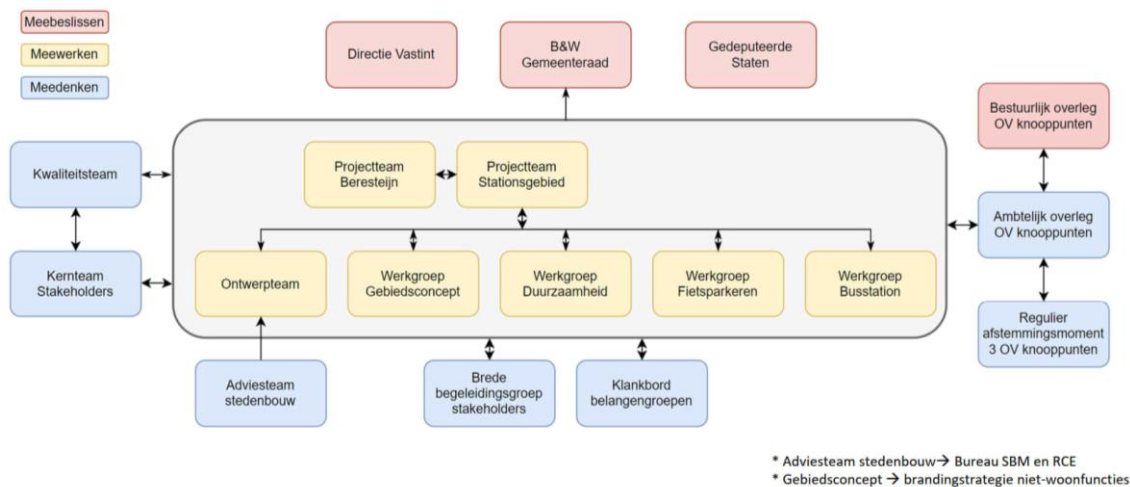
Meebeslissen

Meewerken

Meedenken

Directie Vastint

B&W
Gemeenteraad

Gedeputeerde
Staten

Bestuurlijk overleg
OV knooppunten

Kwaliteitsteam

Projectteam
Beresteijn

Projectteam
Stationsgebied

Ambtelijk overleg
OV knooppunten

Kernteam
Stakeholders

Ontwerpteam

Werkgroep
Gebiedsconcept

Werkgroep
Duurzaamheid

Werkgroep
Fietsparkeren

Werkgroep
Busstation

Regulier
afstemmingsmoment
3 OV knooppunten

Adviesteam
stedenbouw

Brede
begeleidingsgroep
stakeholders

Klankbord
belangengroepen

* Adviesteam stedenbouw→ Bureau SBM en RCE
* Gebiedsconcept → brandingstrategie niet-woonfuncties